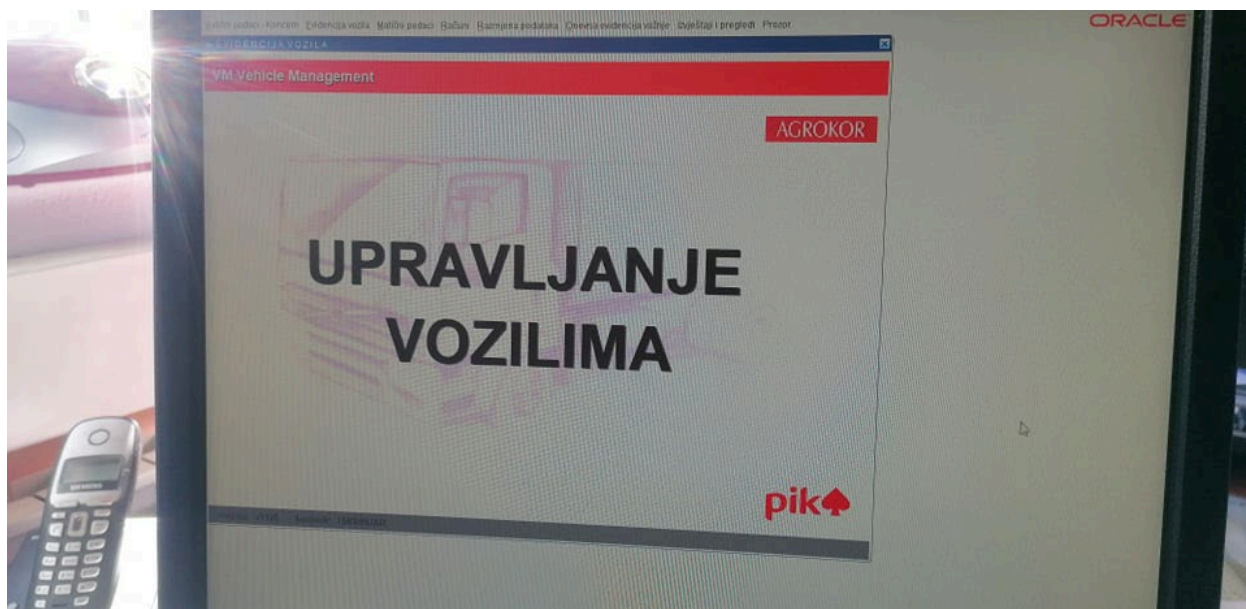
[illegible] podaci - Koncern Evidencija vozila Matični podaci Računi Razmjena podataka Ostala evidencija vožnje Izvještaji i pregledi Prozor

ORACLE

EVIDENCIJA VOZILA

VM Vehicle Management

AGROKOR

UPRAVLJANJE VOZILIMA

pik

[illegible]